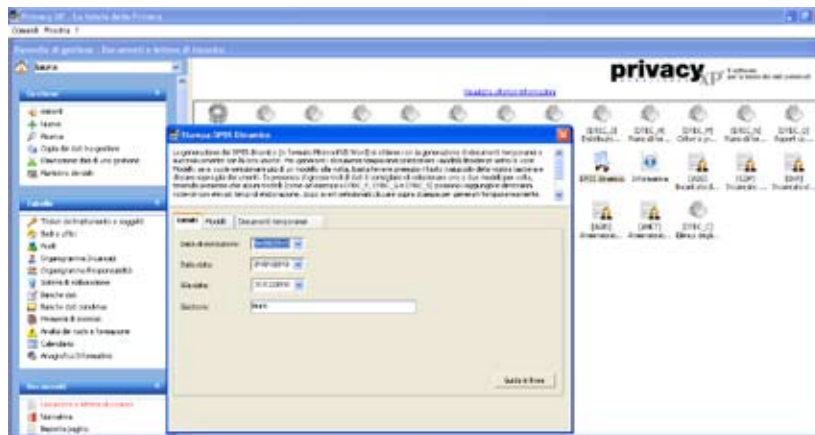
Privacy XP - La tutela della Privacy
Comandi Finestra ?
Raccolta di gestione - Documenti e lettere di incarico

privacy xp

Stampa DPSS Dinamico

Dati Modelli Documenti temporanei

Data di elaborazione
Data stato
Alla data
Sezione

Guida in linea

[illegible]